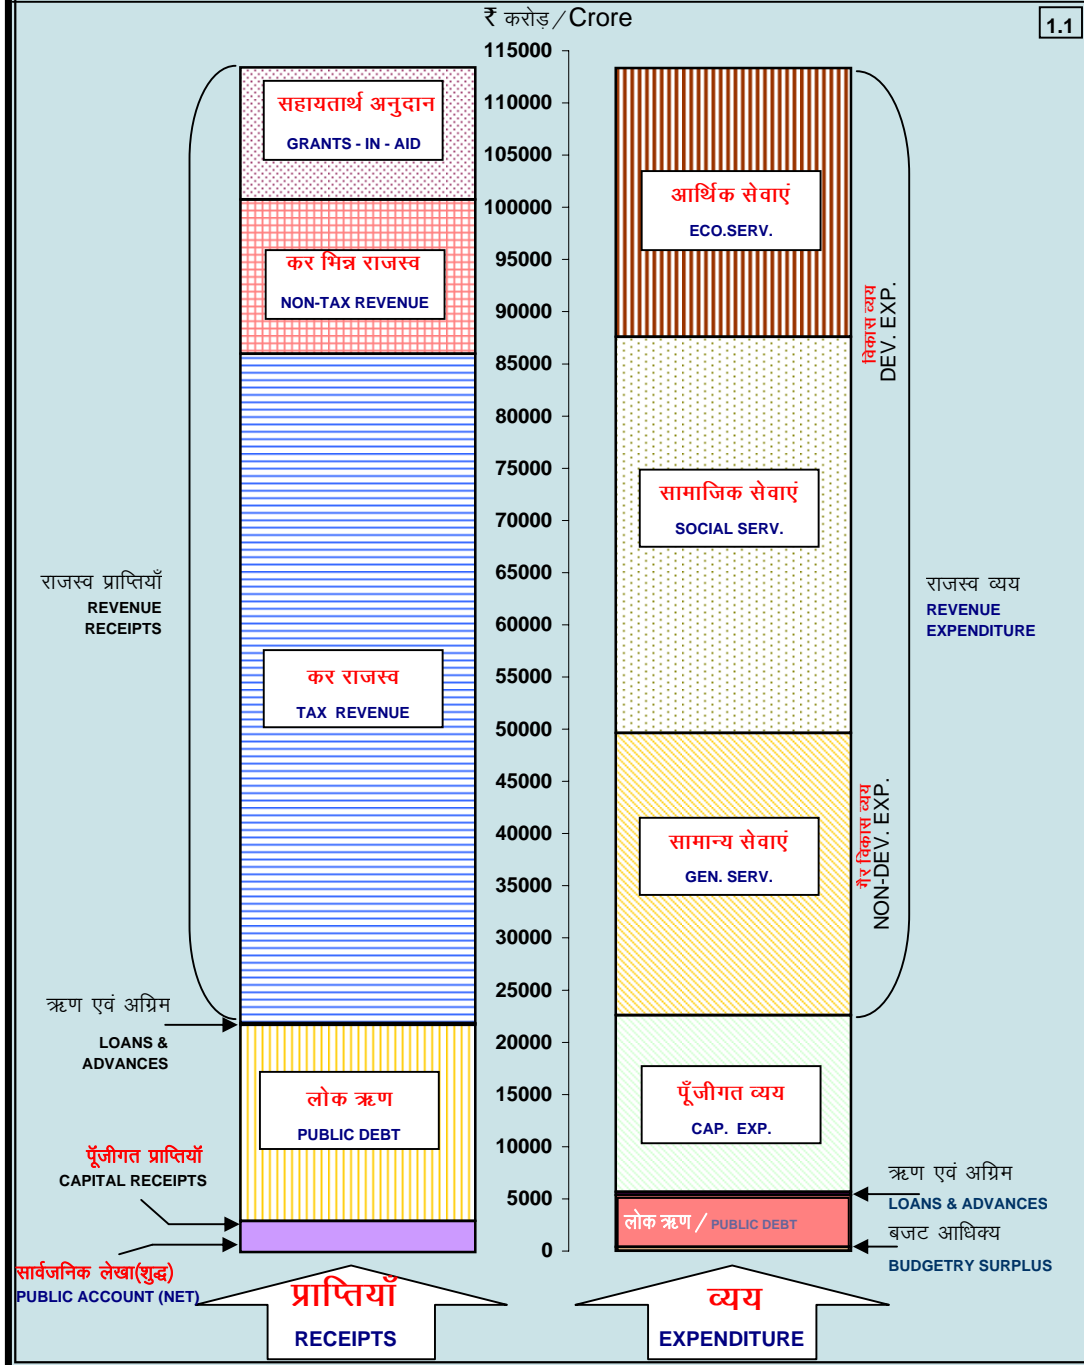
₹ करोड़ / Crore

1.1

115000
110000
105000
100000
95000
90000
85000
80000
75000
70000
65000
60000
55000
50000
45000
40000
35000
30000
25000
20000
15000
10000
5000
0

सहायतार्थ अनुदान
GRANTS - IN - AID

कर भिन्न राजस्व
NON-TAX REVENUE

कर राजस्व
TAX REVENUE

राजस्व प्राप्तियाँ
REVENUE RECEIPTS

ऋण एवं अग्रिम
LOANS & ADVANCES

लोक ऋण
PUBLIC DEBT

पूँजीगत प्राप्तियाँ
CAPITAL RECEIPTS

सार्वजनिक लेखा(शुद्ध)
PUBLIC ACCOUNT (NET)

प्राप्तियाँ
RECEIPTS

आर्थिक सेवाएं
ECO.SERV.

सामाजिक सेवाएं
SOCIAL SERV.

विकास व्यय
DEV. EXP.

सामान्य सेवाएं
GEN. SERV.

गैर विकास व्यय
NON-DEV. EXP.

राजस्व व्यय
REVENUE EXPENDITURE

पूँजीगत व्यय
CAP. EXP.

ऋण एवं अग्रिम
LOANS & ADVANCES

लोक ऋण / PUBLIC DEBT

बजट आधिक्य
BUDGETRY SURPLUS

व्यय
EXPENDITURE